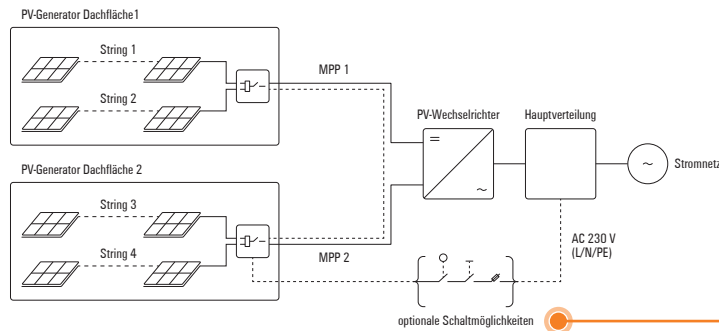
PV-Generator Dachfläche1

String 1

String 2

MPP 1

PV-Wechselrichter

Hauptverteilung

=

~

~

Stromnetz

PV-Generator Dachfläche 2

String 3

String 4

MPP 2

AC 230 V (L/N/PE)

optionale Schaltmöglichkeiten